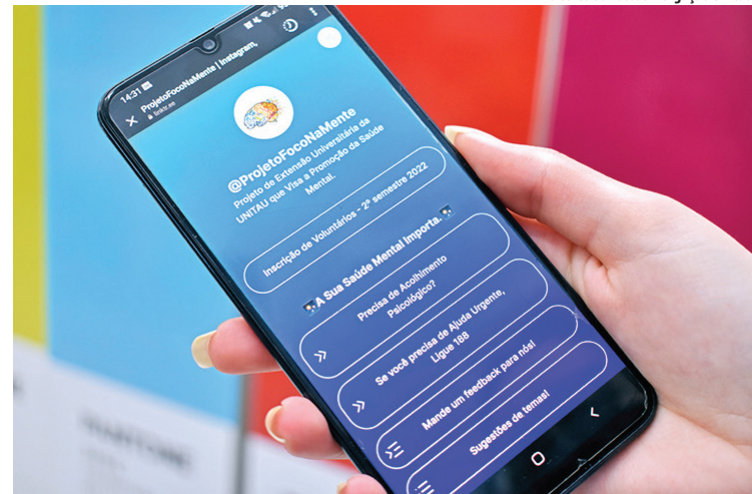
14:31

ProjetoFocoNaMente | Instagram,

linktr.ee

@ProjetoFocoNaMente

Projeto de Extensão Universitária da UNITAU que Visa a Promoção da Saúde Mental.

Inscrição de Voluntários - 2º semestre 2022

A Sua Saúde Mental Importa.

Precisa de Acolhimento Psicológico?

Se você precisa de Ajuda Urgente, Ligue 188

Mande um feedback para nós!

Sugestões de temas!

PANTONE